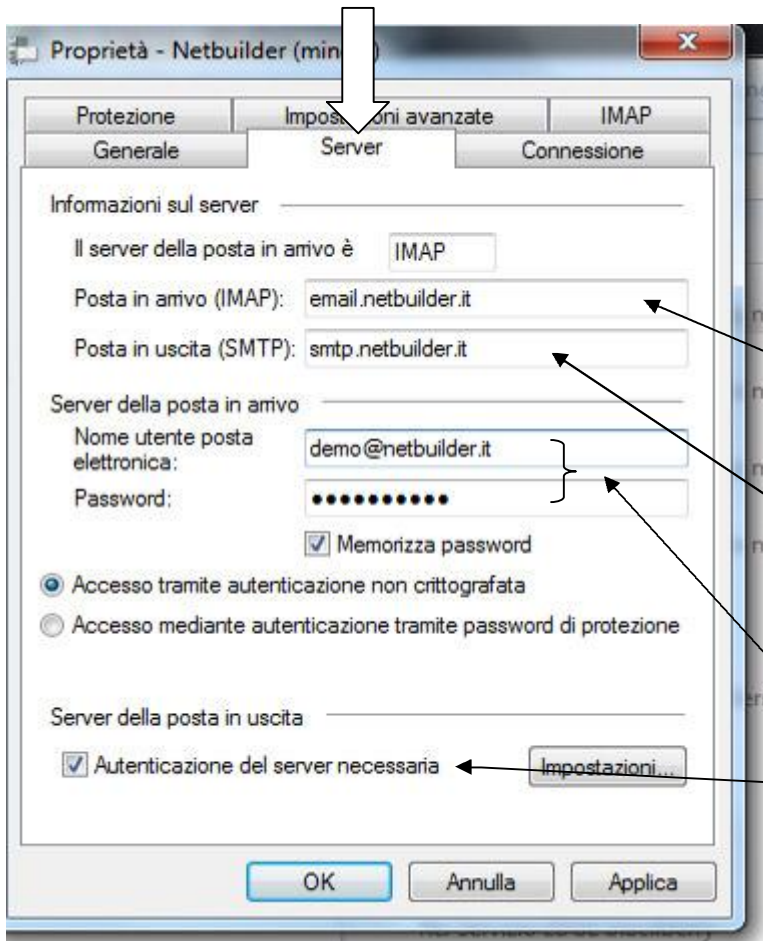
Proprietà - Netbuilder (min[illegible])

Protezione | Impost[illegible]oni avanzate | IMAP
Generale | Server | Connessione

Informazioni sul server
Il server della posta in arrivo è IMAP
Posta in arrivo (IMAP): email.netbuilder.it
Posta in uscita (SMTP): smtp.netbuilder.it

Server della posta in arrivo
Nome utente posta elettronica: demo@netbuilder.it
Password: ●●●●●●●●●●
Memorizza password
Accesso tramite autenticazione non crittografata
Accesso mediante autenticazione tramite password di protezione

Server della posta in uscita
Autenticazione del server necessaria
Impostazioni...

OK Annulla Applica